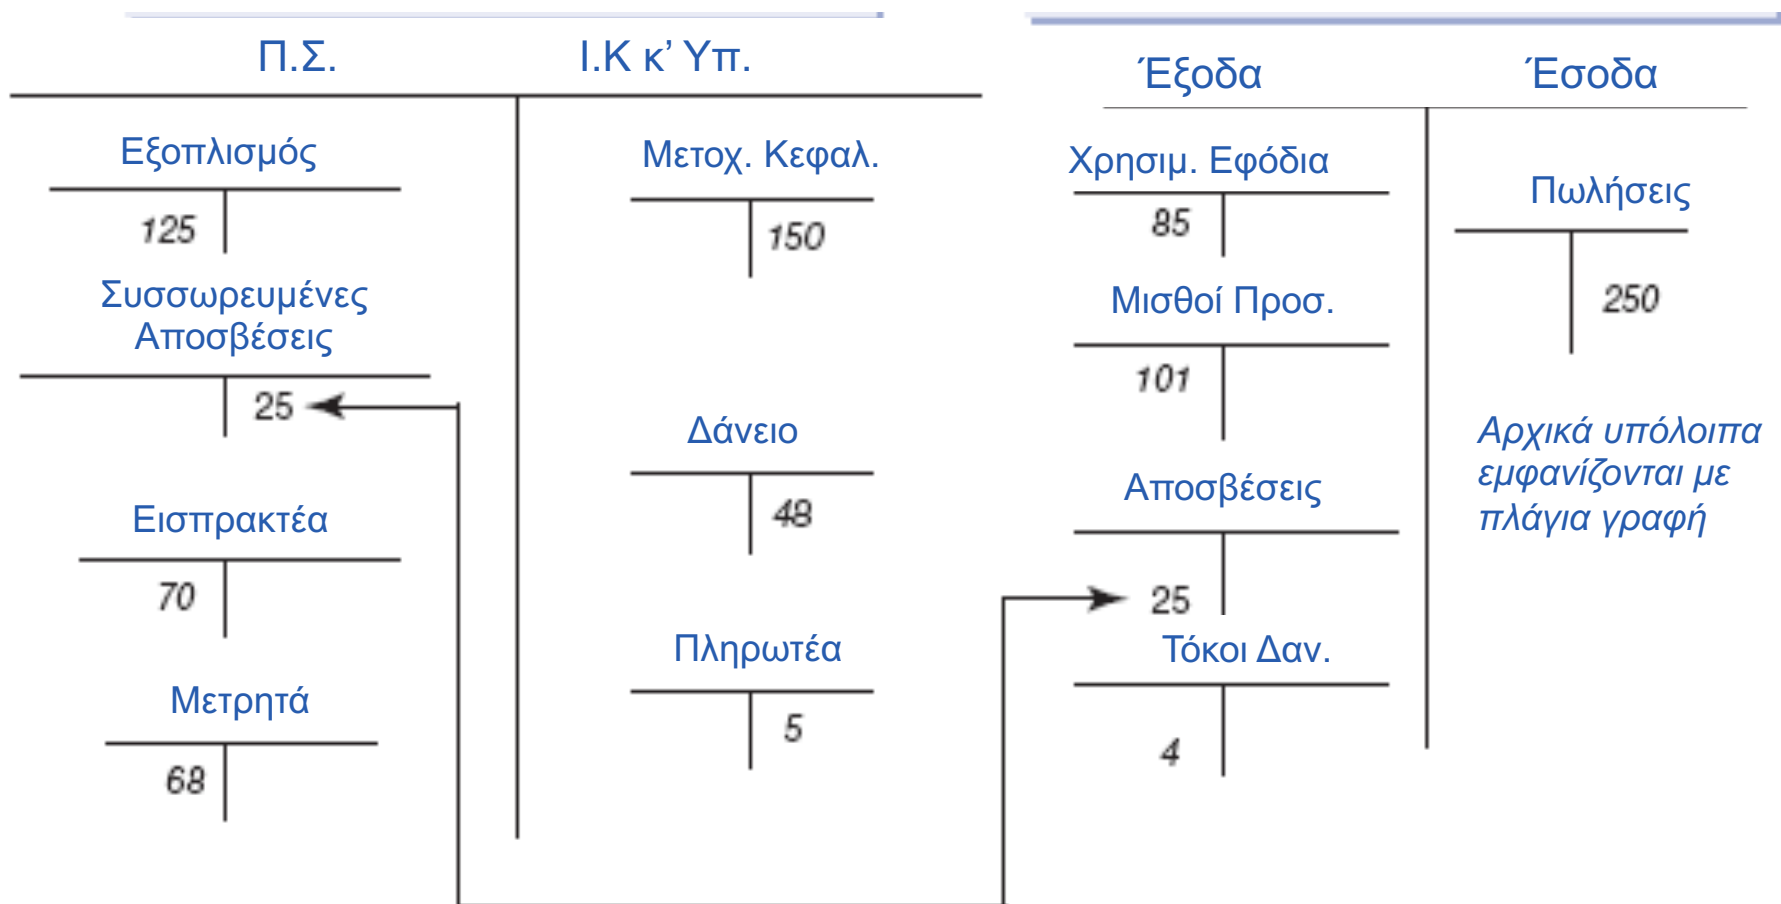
Π.Σ.

Ι.Κ κ' Υπ.

Έξοδα

Έσοδα

Εξοπλισμός

125

Συσσωρευμένες Αποσβέσεις

25

Εισπρακτέα

70

Μετρητά

68

Μετοχ. Κεφαλ.

150

Δάνειο

48

Πληρωτέα

5

Χρησιμ. Εφόδια

85

Μισθοί Προσ.

101

Αποσβέσεις

25

Τόκοι Δαν.

4

Πωλήσεις

250

Αρχικά υπόλοιπα εμφανίζονται με πλάγια γραφή